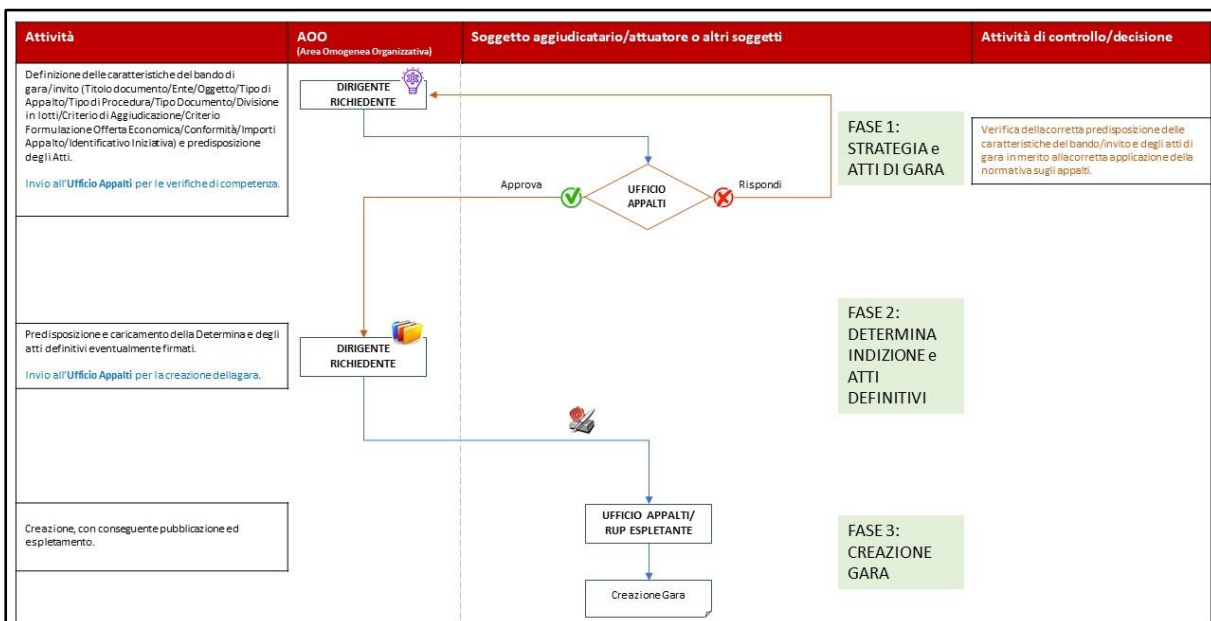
Attività

AOO
(Area Omogenea Organizzativa)

Soggetto aggiudicatario/attuatore o altri soggetti

Attività di controllo/decisione

Definizione delle caratteristiche del bando di gara/invito (Titolo documento/Ente/Oggetto/Tipo di Appalto/Tipo di Procedura/Tipo Documento/Divisione in lotti/Criterio di Aggiudicazione/Criterio Formulazione Offerta Economica/Conformità/Importi Appalto/Identificativo Iniziativa) e predisposizione degli Atti.

Invio all'Ufficio Appalti per le verifiche di competenza.

DIRIGENTE RICHIEDENTE

FASE 1: STRATEGIA e ATTI DI GARA

Verifica della corretta predisposizione delle caratteristiche del bando/invito e degli atti di gara in merito alla corretta applicazione della normativa sugli appalti.

Approva

UFFICIO APPALTI

Rispondi

Predisposizione e caricamento della Determina e degli atti definitivi eventualmente firmati.

Invio all'Ufficio Appalti per la creazione della gara.

DIRIGENTE RICHIEDENTE

FASE 2: DETERMINA INDIZIONE e ATTI DEFINITIVI

Creazione, con conseguente pubblicazione ed espletamento.

UFFICIO APPALTI/ RUP ESPLETANTE

FASE 3: CREAZIONE GARA

Creazione Gara